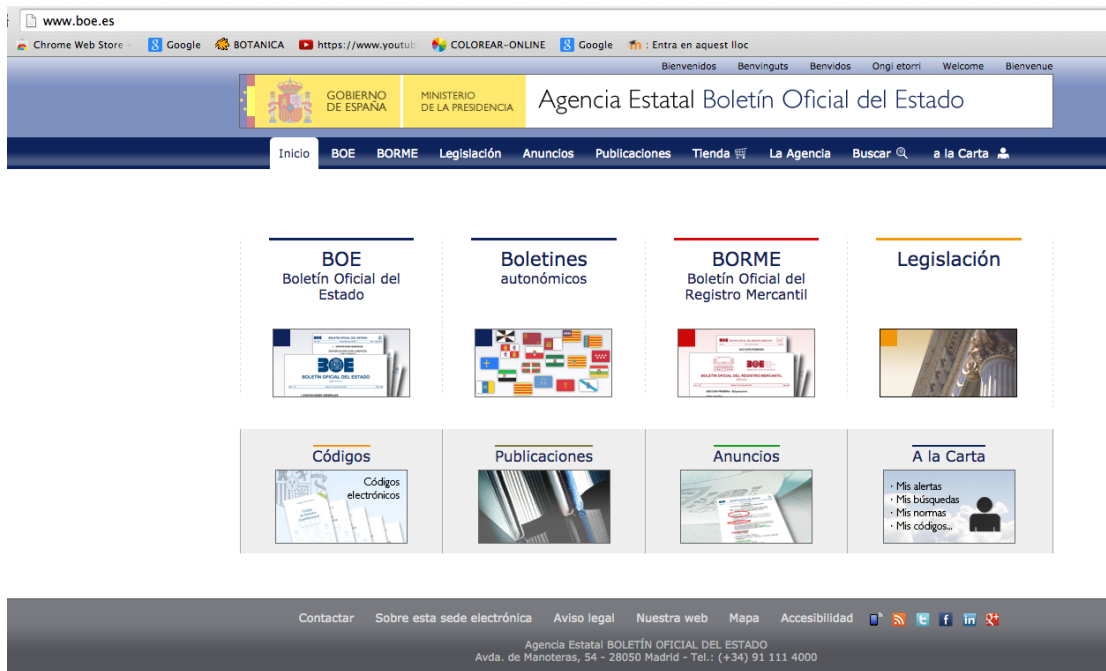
www.boe.es

Chrome Web Store  Google  BOTANICA  https://www.youtub  COLOREAR-ONLINE  Google  : Entra en aquest lloc

Bienvenidos  Benvinguts  Benvidos  Ongi etorri  Welcome  Bienvenue

GOBIERNO DE ESPAÑA  MINISTERIO DE LA PRESIDENCIA  Agencia Estatal Boletín Oficial del Estado

Inicio  BOE  BORME  Legislación  Anuncios  Publicaciones  Tienda  La Agencia  Buscar  a la Carta

BOE
Boletín Oficial del Estado

Boletines
autonómicos

BORME
Boletín Oficial del Registro Mercantil

Legislación

BOE
BOLETÍN OFICIAL DEL ESTADO

BOE
BOLETÍN OFICIAL DEL REGISTRO MERCANTIL

Códigos
Códigos electrónicos

Publicaciones

Anuncios

A la Carta
· Mis alertas
· Mis búsquedas
· Mis normas
· Mis códigos...

Contactar  Sobre esta sede electrónica  Aviso legal  Nuestra web  Mapa  Accesibilidad

Agencia Estatal BOLETÍN OFICIAL DEL ESTADO
Avda. de Manoteras, 54 - 28050 Madrid - Tel.: (+34) 91 111 4000